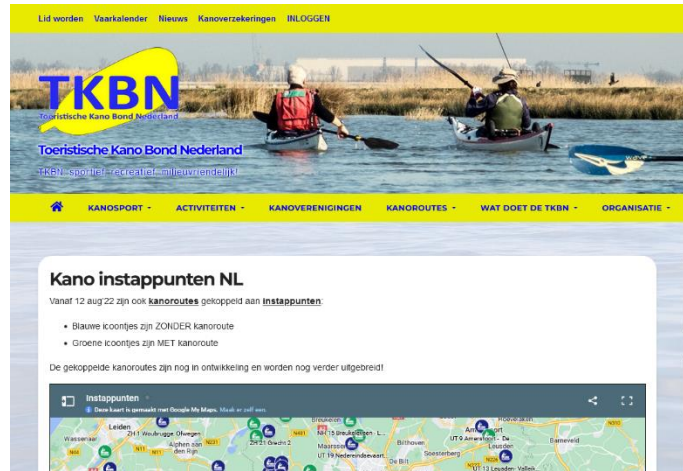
Lid worden Vaarkalender Nieuws Kanoverzekeringen INLOGGEN

TKBN
Toeristische Kano Bond Nederland

Toeristische Kano Bond Nederland
TKBN...sportief - recreatief - milieuvriendelijk!

KANOSPORT ▾ ACTIVITEITEN ▾ KANOVERENIGINGEN KANOROUTES ▾ WAT DOET DE TKBN ▾ ORGANISATIE ▾

Kano instappunten NL

Vanaf 12 aug'22 zijn ook kanoroutes gekoppeld aan instappunten:

- Blauwe icoontjes zijn ZONDER kanoroute
- Groene icoontjes zijn MET kanoroute

De gekoppelde kanoroutes zijn nog in ontwikkeling en worden nog verder uitgebreid!

Instappunten
Deze kaart is gemaakt met Google My Maps. Maak er zelf een.

Leiden ZH1 Weubrugge Oflegen Alphen aan den Rijn Wassenaar N11 N44 Z4 21 Gracht 2 Breukelen NH 15 Breukelen - L. Maarssen UT 19 Nedereindsevaart Bilthoven De Bilt Amersfoort UT 9 Amersfoort - De Soesterberg Leusden Barneveld UT 13 Leusden - Valleik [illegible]